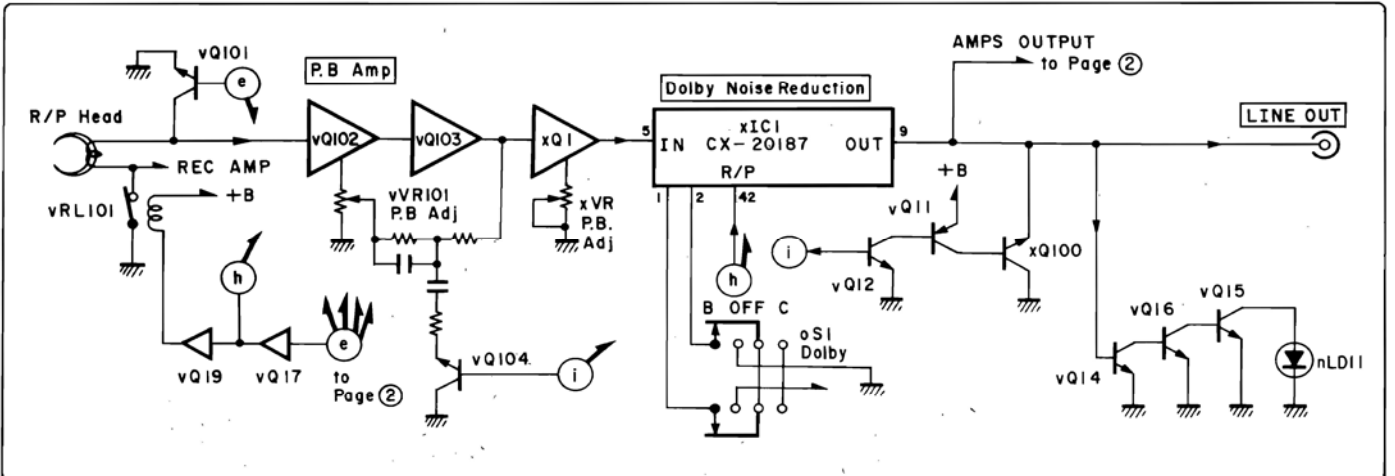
vQ101
e
P.B Amp
Dolby Noise Reduction
AMPS OUTPUT
to Page ②
R/P Head
vQ102
vQ103
xQ1
5
IN
xIC1
CX-20187
R/P
OUT
9
LINE OUT
REC AMP
+B
vRL101
vVR101
P.B Adj
xVR
P.B.
Adj
1
2
42
+B
vQ11
i
vQ12
xQ100
h
h
B OFF C
oS1
Dolby
vQ16
vQ15
e
vQ19
vQ17
to
Page ②
vQ104
i
vQ14
nLD11